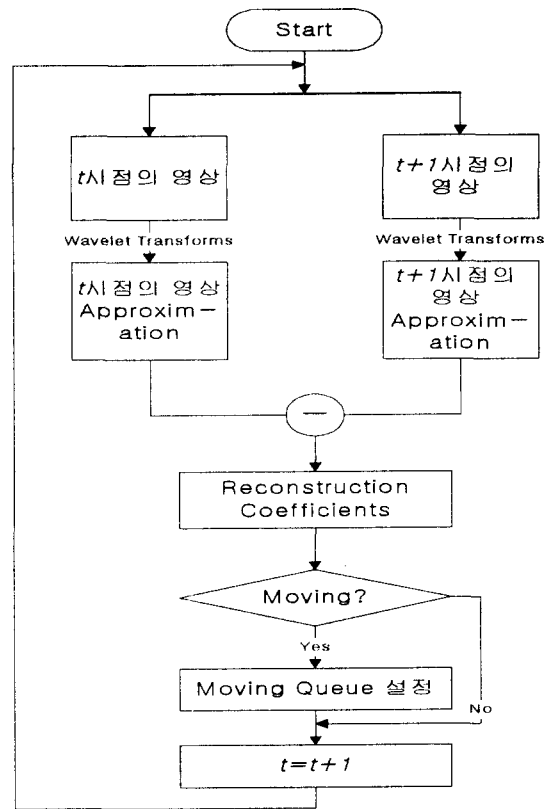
Start

$t$시점의 영상

$t+1$시점의 영상

Wavelet Transforms

Wavelet Transforms

$t$시점의 영상 Approximation

$t+1$시점의 영상 Approximation

−

Reconstruction Coefficients

Moving?

Yes

No

Moving Queue 설정

$t=t+1$